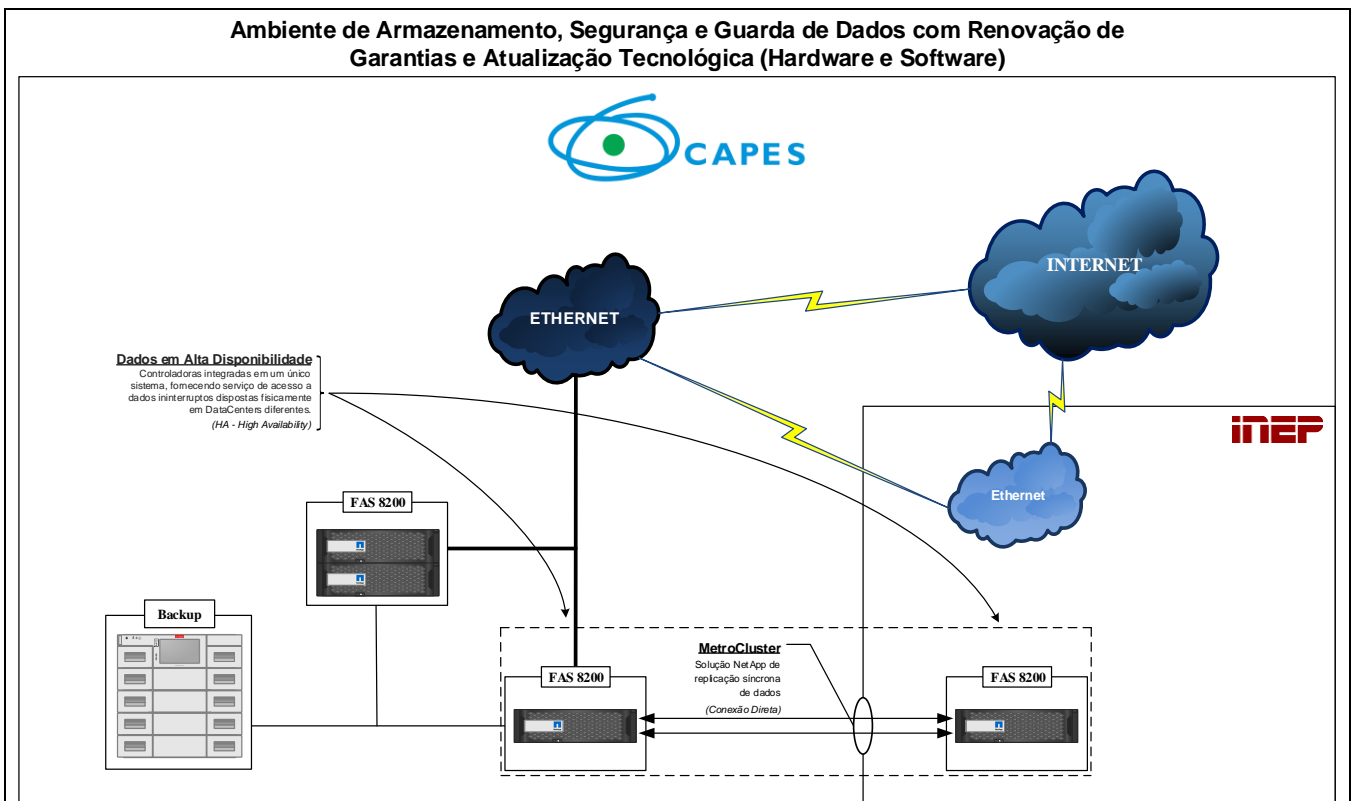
Ambiente de Armazenamento, Segurança e Guarda de Dados com Renovação de Garantias e Atualização Tecnológica (Hardware e Software)

CAPES

INTERNET

ETHERNET

Dados em Alta Disponibilidade
Controladoras integradas em um único sistema, fornecendo serviço de acesso a dados ininterruptos dispostas fisicamente em DataCenters diferentes.
(HA - High Availability)

INEP

Ethernet

FAS 8200

Backup

MetroCluster
Solução NetApp de replicação síncrona de dados
(Conexão Direta)

FAS 8200

FAS 8200